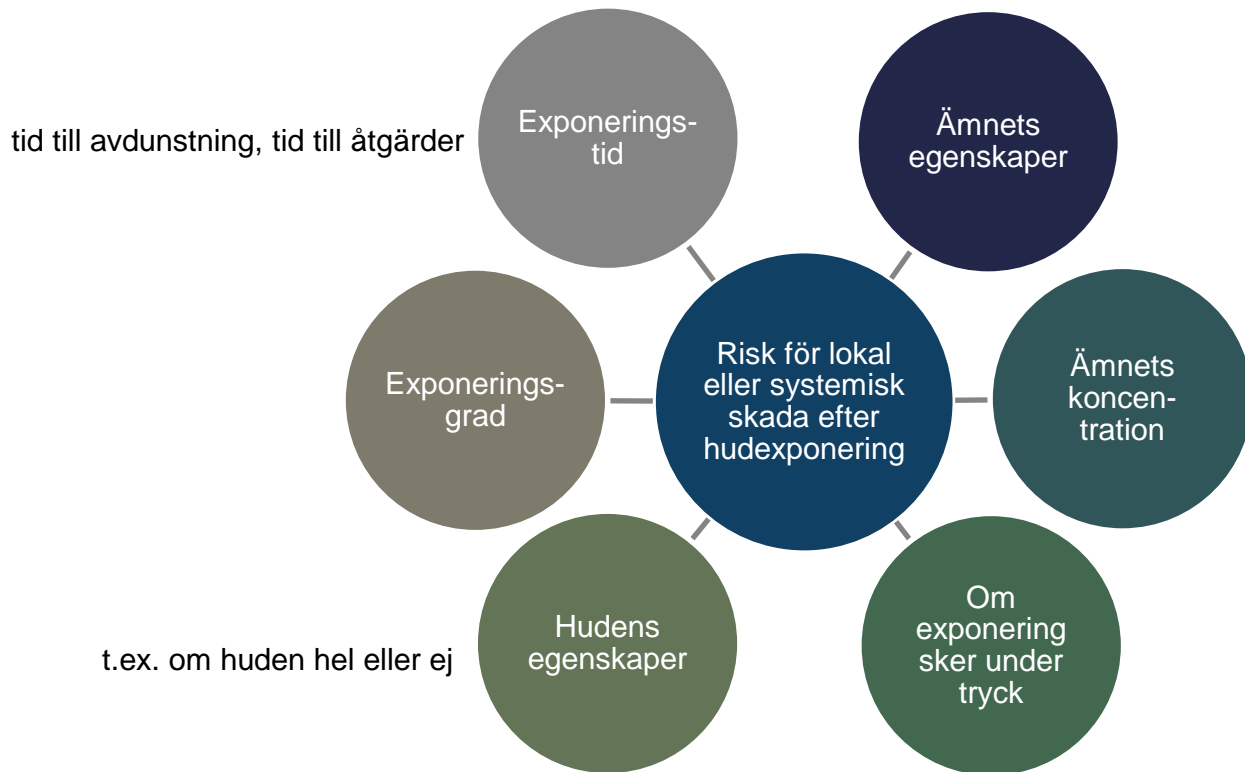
tid till avdunstning, tid till åtgärder

Exponeringstid

Ämnets egenskaper

Exponeringsgrad

Risk för lokal eller systemisk skada efter hudexponering

Ämnets koncentration

Hudens egenskaper

t.ex. om huden hel eller ej

Om exponering sker under tryck